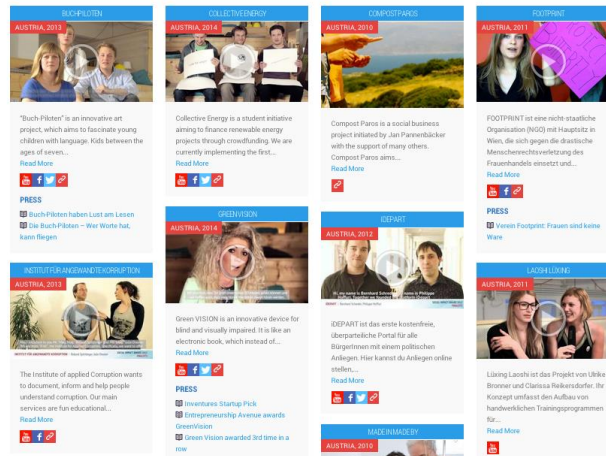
BUCHPILOTEN

AUSTRIA, 2013

"Buch-Piloten" is an innovative art project, which aims to fascinate young children with language. Kids between the ages of seven...

Read More

PRESS

Buch-Piloten haben Lust am Lesen

Die Buch-Piloten – Wer Worte hat, kann fliegen

INSTITUT FÜR ANGEWANDTE KORRUPTION

AUSTRIA, 2013

The Institute of applied Corruption wants to document, inform and help people understand corruption. Our main services are fun educational...

Read More

COLLECTIVE ENERGY

AUSTRIA, 2014

Collective Energy is a student initiative aiming to finance renewable energy projects through crowdfunding. We are currently implementing the first...

Read More

GREENVISION

AUSTRIA, 2014

Green VISION is an innovative device for blind and visually impaired. It is like an electronic book, which instead of...

Read More

PRESS

Inventures Startup Pick

Entrepreneurship Avenue awards GreenVision

Green Vision awarded 3rd time in a row

COMPOST PAROS

AUSTRIA, 2010

Compost Paros is a social business project initiated by Jan Pannenbäcker with the support of many others. Compost Paros aims...

Read More

IDEPART

AUSTRIA, 2012

iDEPART ist das erste kostenfreie, überparteiliche Portal für alle Bürgerinnen mit einem politischen Anliegen. Hier kannst du Anliegen online stellen,...

Read More

MADEINMADEBY

AUSTRIA, 2010

FOOTPRINT

AUSTRIA, 2011

FOOTPRINT ist eine nicht-staatliche Organisation (NGO) mit Hauptsitz in Wien, die sich gegen die drastische Menschenrechtsverletzung des Frauenhandels einsetzt und...

Read More

PRESS

Verein Footprint: Frauen sind keine Ware

LAOSHI LÜXING

AUSTRIA, 2011

Lüxing Laoshi ist das Projekt von Ulrike Bronner und Clarissa Reikersdorfer. Ihr Konzept umfasst den Aufbau von handwerklichen Trainingsprogrammen für...

Read More